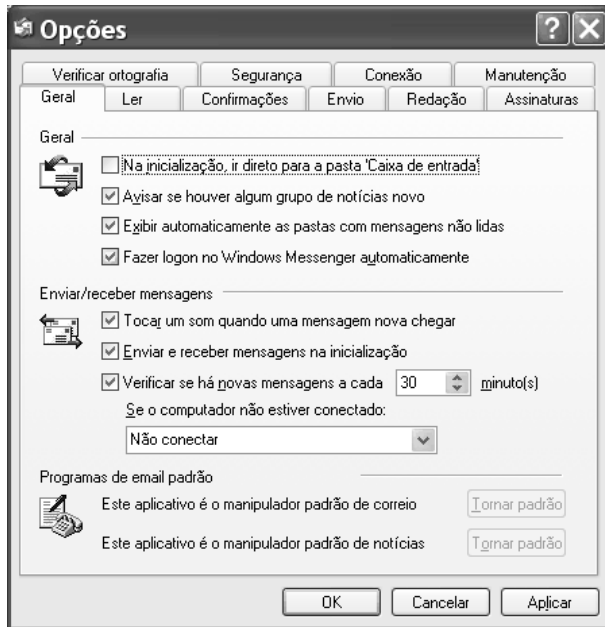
Opções

Verificar ortografia | Segurança | Conexão | Manutenção
Geral | Ler | Confirmações | Envio | Redação | Assinaturas

Geral

Na inicialização, ir direto para a pasta 'Caixa de entrada'

Avisar se houver algum grupo de notícias novo

Exibir automaticamente as pastas com mensagens não lidas

Fazer logon no Windows Messenger automaticamente

Enviar/receber mensagens

Tocar um som quando uma mensagem nova chegar

Enviar e receber mensagens na inicialização

Verificar se há novas mensagens a cada 30 minuto(s)

Se o computador não estiver conectado:

Não conectar

Programas de email padrão

Este aplicativo é o manipulador padrão de correio Tornar padrão

Este aplicativo é o manipulador padrão de notícias Tornar padrão

OK Cancelar Aplicar